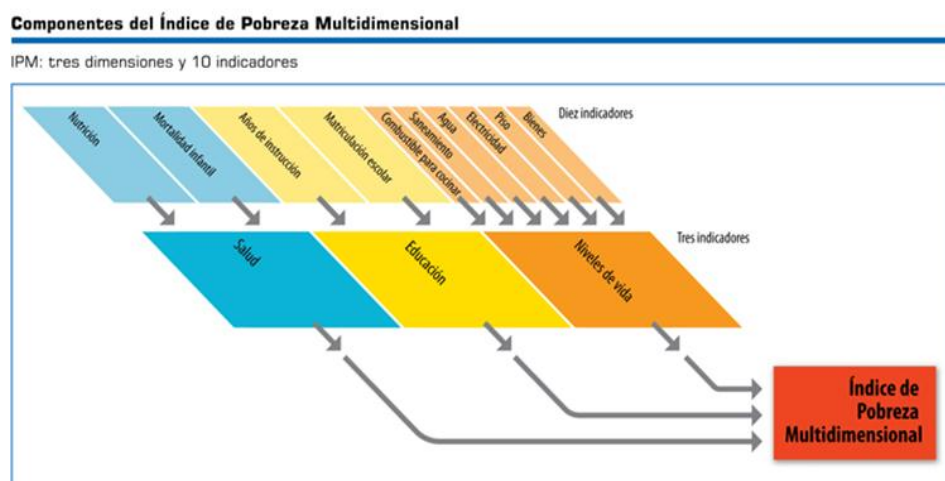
Componentes del Índice de Pobreza Multidimensional

IPM: tres dimensiones y 10 indicadores

Diez indicadores

Nutrición
Mortalidad infantil
Años de instrucción
Matriculación escolar
Combustible para cocinar
Saneamiento
Agua
Electricidad
Piso
Bienes

Tres indicadores

Salud
Educación
Niveles de vida

Índice de Pobreza Multidimensional